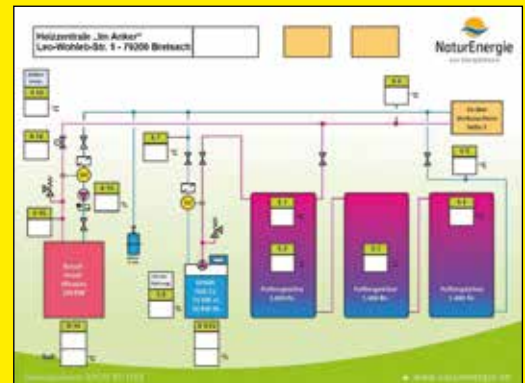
Heizzentrale „Im Anker"
Leo-Wohleb-Str. 5 - 79206 Breisach

NaturEnergie

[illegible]

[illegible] °C

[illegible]

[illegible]

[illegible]

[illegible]

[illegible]

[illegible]

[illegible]

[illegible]

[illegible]

Pufferspeicher 5.000 Ltr.

Pufferspeicher 5.000 Ltr.

Pufferspeicher 5.000 Ltr.

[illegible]

www.naturenergie.de